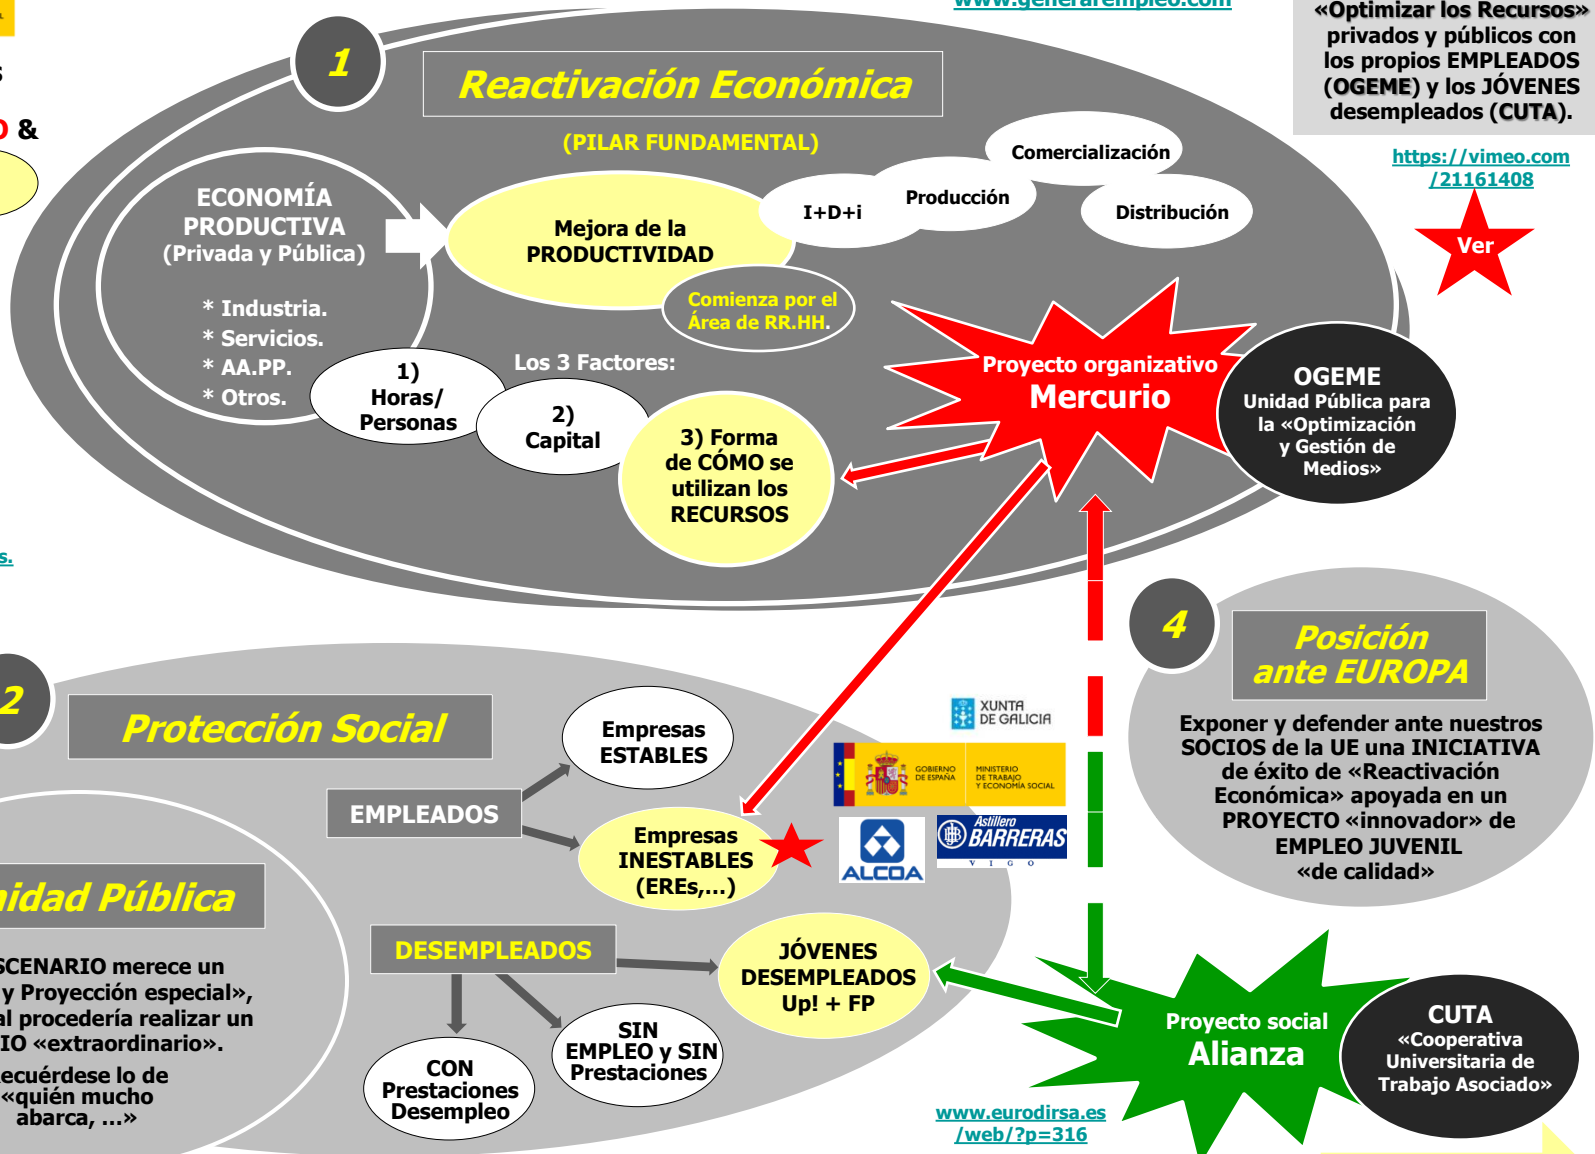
www.generarempleo.com

«Optimizar los Recursos» privados y públicos con los propios EMPLEADOS (OGEME) y los JÓVENES desempleados (CUTA).

https://vimeo.com/21161408

Ver

1

Reactivación Económica

(PILAR FUNDAMENTAL)

ECONOMÍA PRODUCTIVA (Privada y Pública)

* Industria.
* Servicios.
* AA.PP.
* Otros.

Mejora de la PRODUCTIVIDAD

I+D+i

Producción

Comercialización

Distribución

Comienza por el Área de RR.HH.

Los 3 Factores:

1) Horas/ Personas

2) Capital

3) Forma de CÓMO se utilizan los RECURSOS

Proyecto organizativo Mercurio

OGEME Unidad Pública para la «Optimización y Gestión de Medios»

4

Posición ante EUROPA

Exponer y defender ante nuestros SOCIOS de la UE una INICIATIVA de éxito de «Reactivación Económica» apoyada en un PROYECTO «innovador» de EMPLEO JUVENIL «de calidad»

2

Protección Social

EMPLEADOS

Empresas ESTABLES

Empresas INESTABLES (EREs,...)

XUNTA DE GALICIA

GOBIERNO DE ESPAÑA

MINISTERIO DE TRABAJO Y ECONOMÍA SOCIAL

ALCOA

Astillero BARRERAS VIGO

DESEMPLEADOS

JÓVENES DESEMPLEADOS Up! + FP

CON Prestaciones Desempleo

SIN EMPLEO y SIN Prestaciones

Proyecto social Alianza

CUTA «Cooperativa Universitaria de Trabajo Asociado»

www.eurodirsa.es/web/?p=316

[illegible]idad Pública

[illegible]SCENARIO merece un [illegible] y Proyección especial», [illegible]al procedería realizar un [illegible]IO «extraordinario».

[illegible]ecuérdese lo de «quién mucho abarca, ...»

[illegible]s.

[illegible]O &